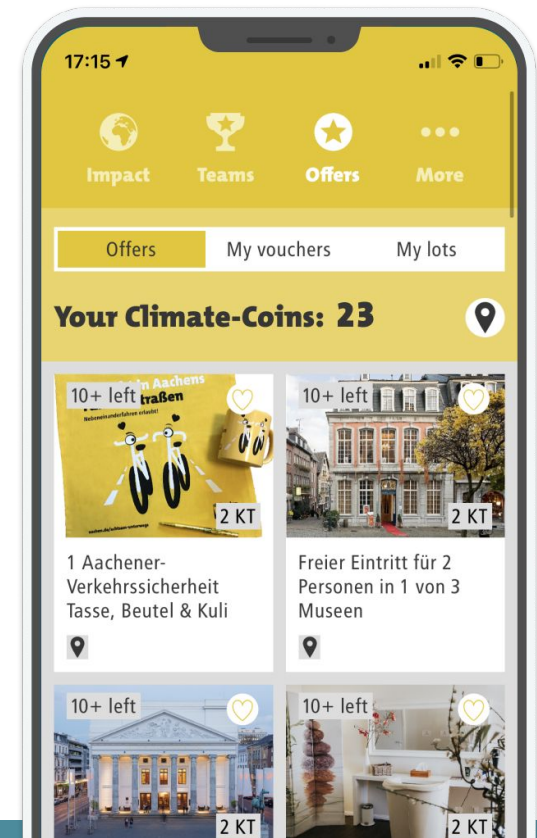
17:15

Impact
Teams
Offers
More

Offers
My vouchers
My lots

Your Climate-Coins: 23

10+ left
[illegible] Aachens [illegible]straßen
Nebeneinanderfahren erlaubt!
2 KT
1 Aachener-Verkehrssicherheit Tasse, Beutel & Kuli

10+ left
2 KT
Freier Eintritt für 2 Personen in 1 von 3 Museen

10+ left
2 KT

10+ left
2 KT